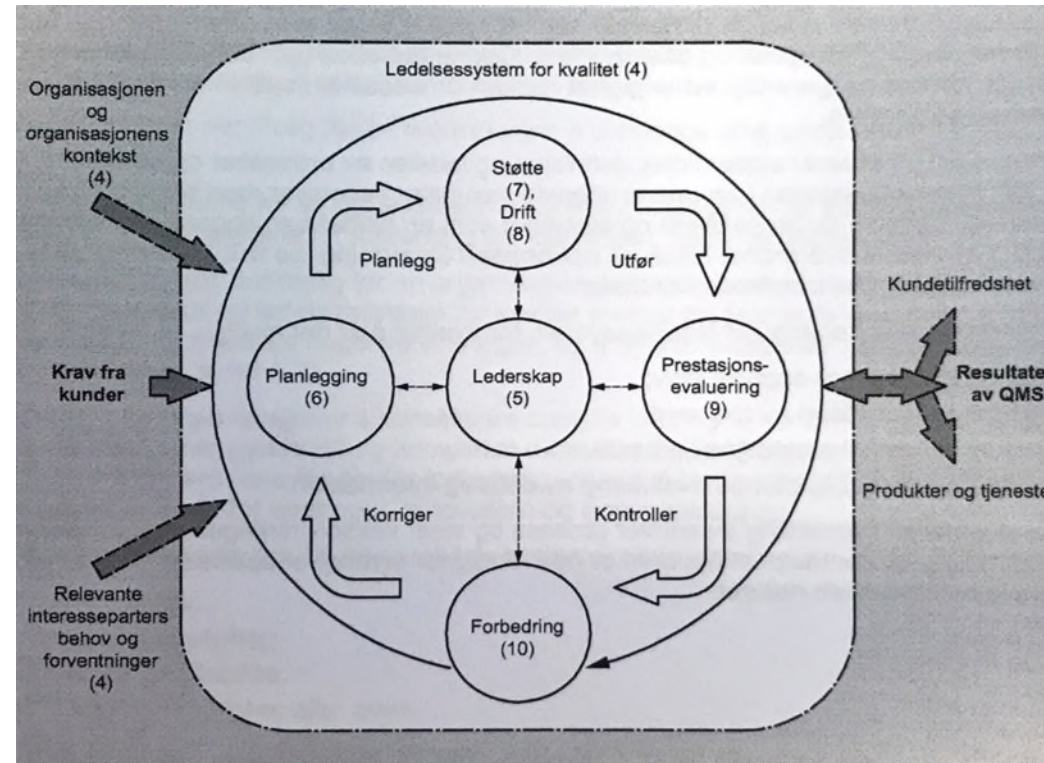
Ledelsessystem for kvalitet (4)

Organisasjonen og organisasjonens kontekst (4)

Krav fra kunder

Relevante interesseparters behov og forventninger (4)

Støtte (7), Drift (8)

Planlegg

Utfør

Planlegging (6)

Lederskap (5)

Prestasjons-evaluering (9)

Korriger

Kontroller

Forbedring (10)

Kundetilfredshet

Resultate av QMS

Produkter og tjeneste